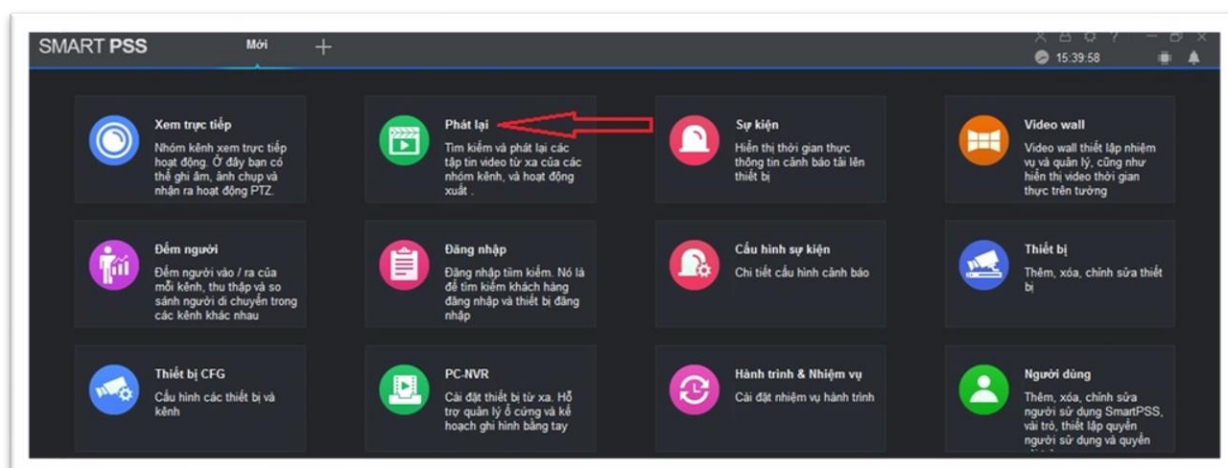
SMART PSS Mới +

15:39:58

Xem trực tiếp
Nhóm kênh xem trực tiếp hoạt động. Ở đây bạn có thể ghi âm, ảnh chụp và nhận ra hoạt động PTZ.

Phát lại
Tìm kiếm và phát lại các tập tin video từ xa của các nhóm kênh, và hoạt động xuất .

Sự kiện
Hiển thị thời gian thực thông tin cảnh báo tải lên thiết bị

Video wall
Video wall thiết lập nhiệm vụ và quản lý, cũng như hiển thị video thời gian thực trên tường

Đếm người
Đếm người vào / ra của mỗi kênh, thu thập và so sánh người di chuyển trong các kênh khác nhau

Đăng nhập
Đăng nhập tìm kiếm. Nó là để tìm kiếm khách hàng đăng nhập và thiết bị đăng nhập

Cấu hình sự kiện
Chi tiết cấu hình cảnh báo

Thiết bị
Thêm, xóa, chỉnh sửa thiết bị

Thiết bị CFG
Cấu hình các thiết bị và kênh

PC-NVR
Cài đặt thiết bị từ xa. Hỗ trợ quản lý ổ cứng và kế hoạch ghi hình bằng tay

Hành trình & Nhiệm vụ
Cài đặt nhiệm vụ hành trình

Người dùng
Thêm, xóa, chỉnh sửa người sử dụng SmartPSS, vai trò, thiết lập quyền người sử dụng và quyền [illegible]